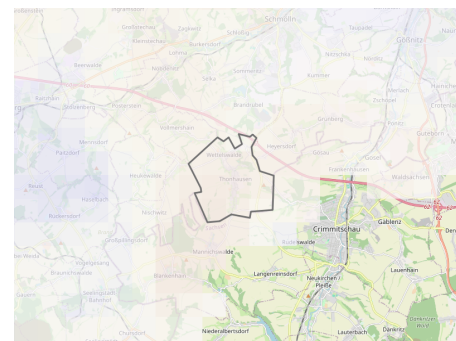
Schmölln
Gößnitz
Großstöbnitz
Kleinstechau
Burkersdorf
Schelditz
Zagkwitz
Taupadel
Nöbdenitz
Reinsdorf
Selka
Sommeritz
Kummer
Nörditz
Merlach
Ponitz
Zschöpel
Bethlehem
Ponitz
Gut
Rautsch
Braunichswalde
Dittersdorf
Löbichau
Heyersdorf
Göllnitz
Großenstein
Zwirtzschen
Gutenborn
Paitzdorf
Wettelswalde
Thonhausen
Frankenhausen
Waldsachsen
Mannichswalde
Heukewalde
Hasselbach
Nischwitz
Rückersdorf
Großpillingen
Culten
Crimmitschau
Gablenz
Den
Rudelswalde
Mannichswalde
Langenreinsdorf
Lauenhain
Neukirchen / Pleiße
Seelingstädt
Chursdorf
Niederalbertsdorf
Lauterbach
Dänkritz
Dänkritz
Wünschendorf